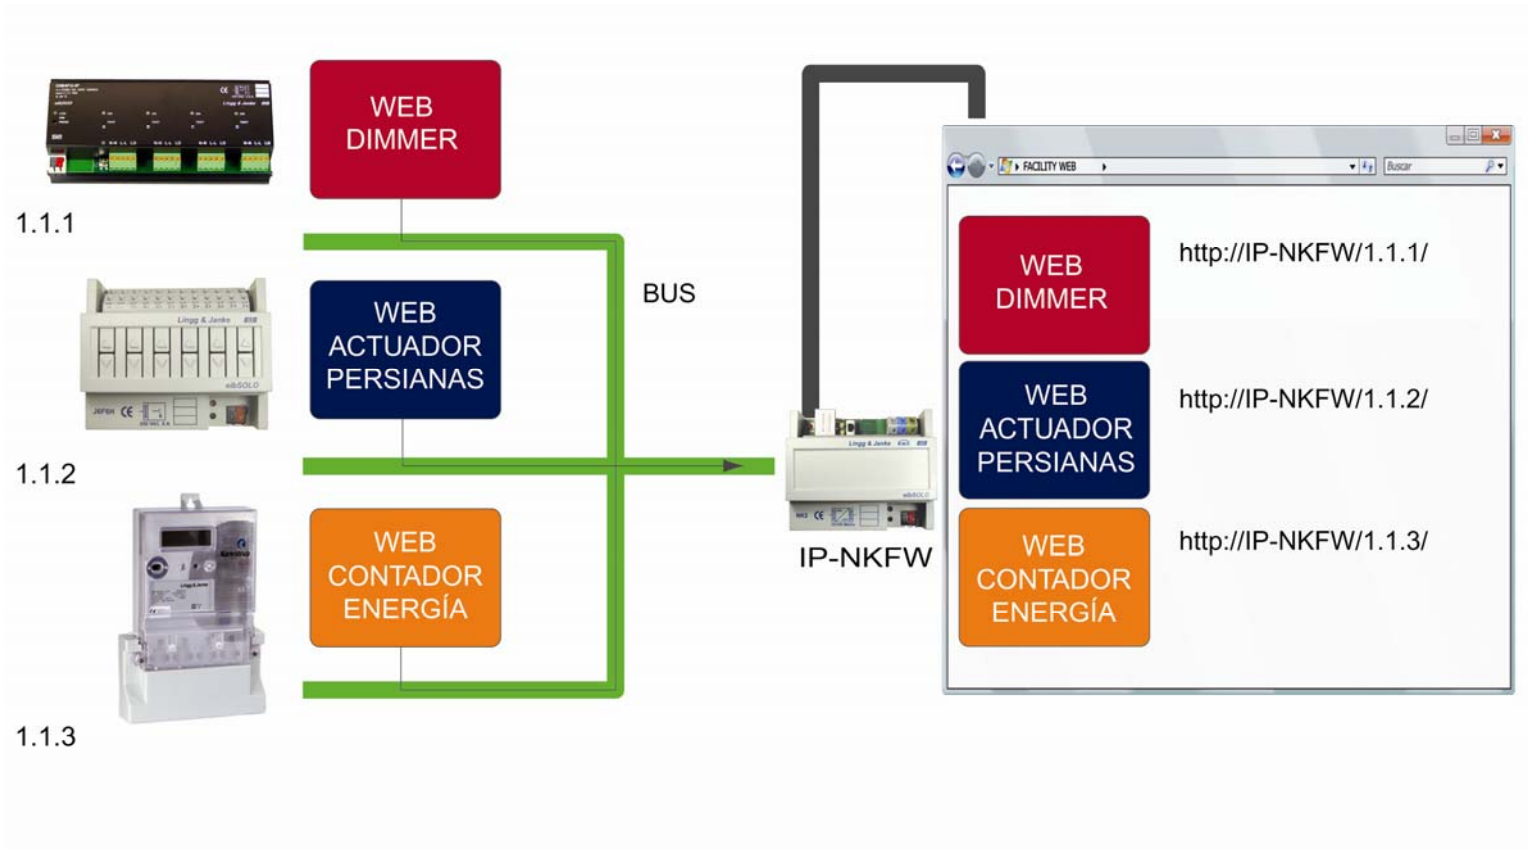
WEB
DIMMER

1.1.1

WEB
ACTUADOR
PERSIANAS

1.1.2

WEB
CONTADOR
ENERGÍA

1.1.3

BUS

IP-NKFW

FACILITY WEB

Buscar

WEB
DIMMER

http://IP-NKFW/1.1.1/

WEB
ACTUADOR
PERSIANAS

http://IP-NKFW/1.1.2/

WEB
CONTADOR
ENERGÍA

http://IP-NKFW/1.1.3/